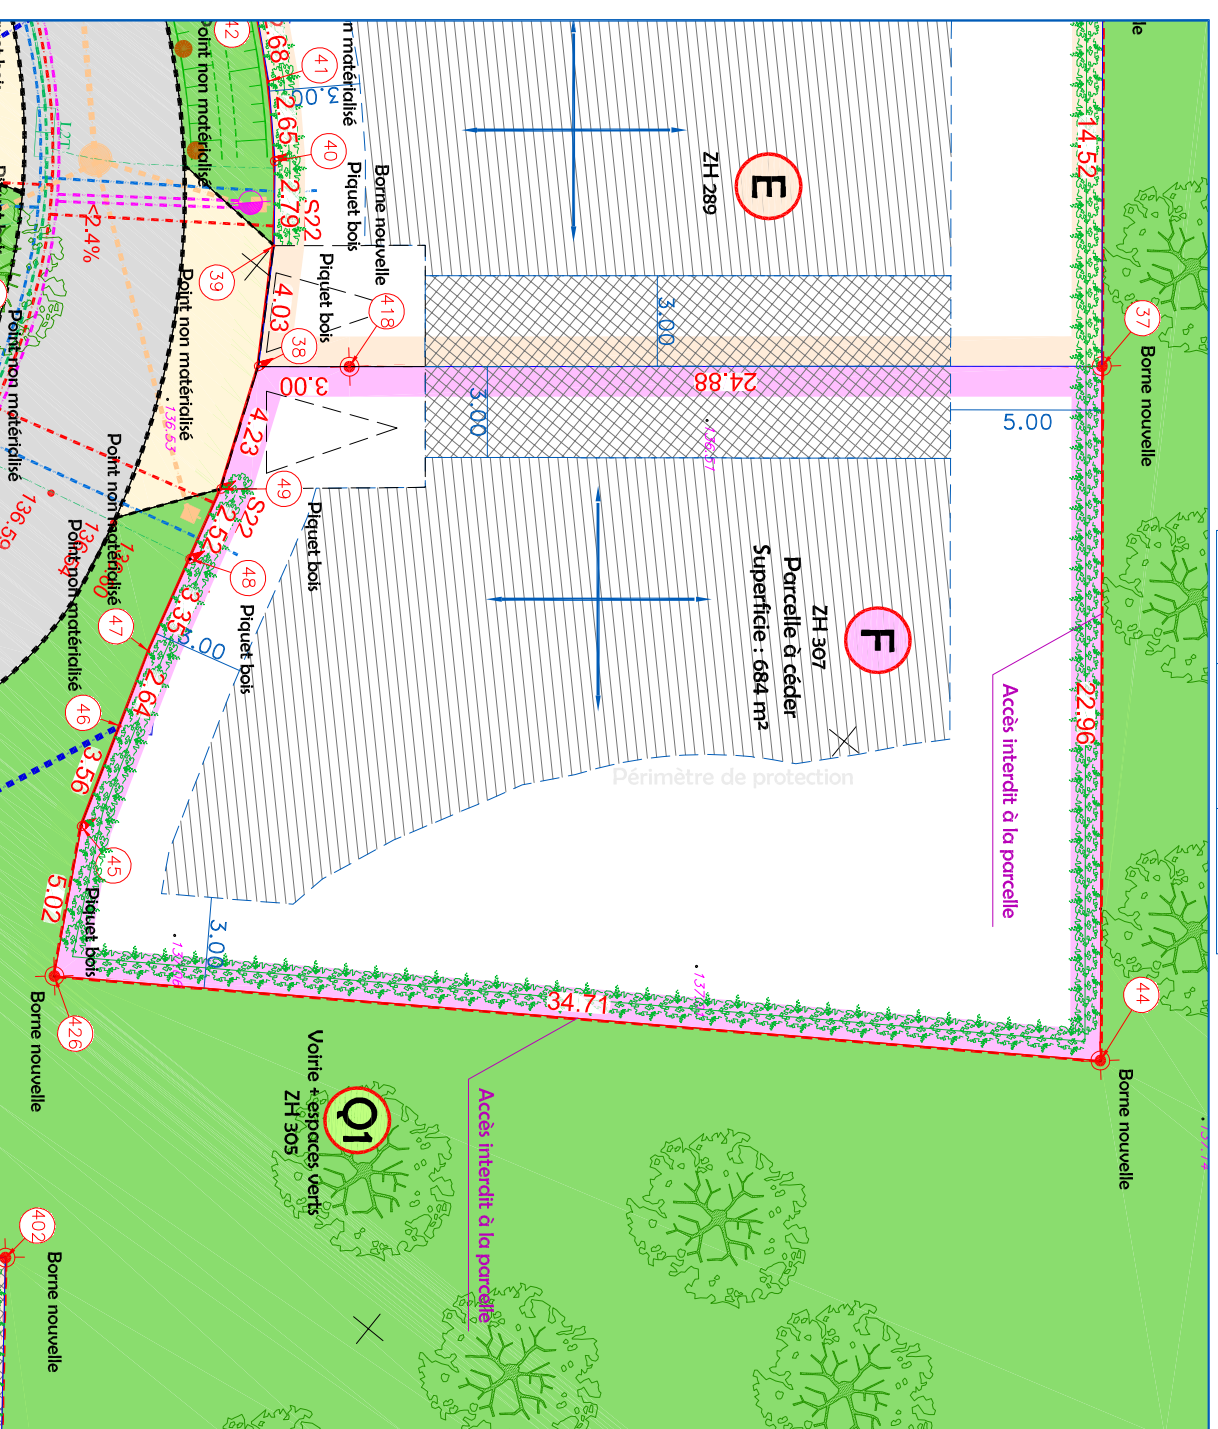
E
ZH 289

F
ZH 307
Parcelle à céder
Superficie : 684 m²

Q1
Voirie + espaces verts
ZH 305

Accès interdit à la parcelle
Accès interdit à la parcelle
Périmètre de protection

14.52
22.96
34.71
24.88
5.00
3.00
3.00
3.00
3.00
5.02
3.56
2.64
3.35
2.52
4.23
4.03
2.79
2.65
2.68
5.00
-2.4%

37 Borne nouvelle
44 Borne nouvelle
426 Borne nouvelle
402 Borne nouvelle
418 Borne nouvelle
38 Piquet bois
40 Piquet bois
49 Piquet bois
48 Piquet bois
45 Piquet bois
39
41
42
46
47
S22
S22
Point non matérialisé
Point non matérialisé
Point non matérialisé
Point non matérialisé
Point non matérialisé
n matérialisé
136.50
136.53